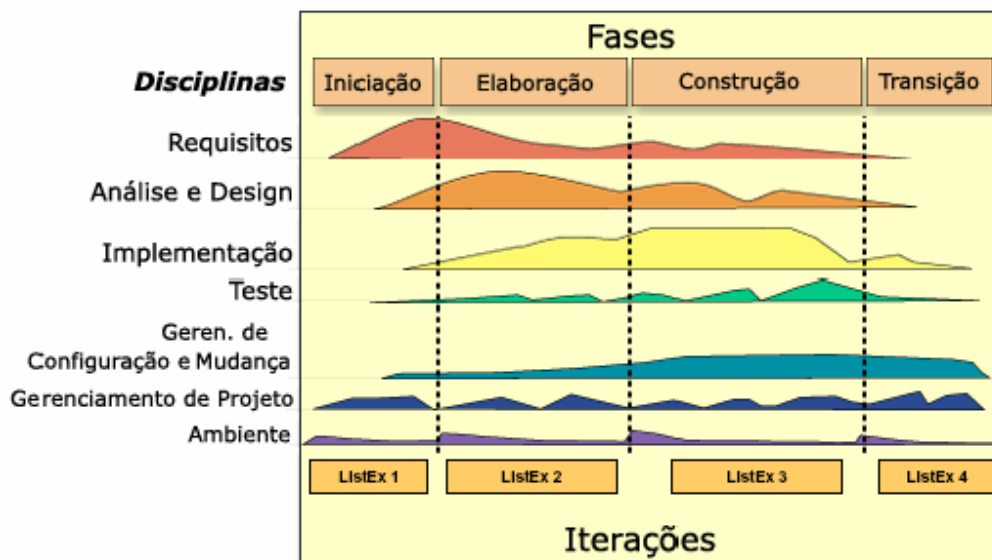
Fases

Disciplinas

Iniciação | Elaboração | Construção | Transição

Requisitos

Análise e Design

Implementação

Teste

Geren. de Configuração e Mudança

Gerenciamento de Projeto

Ambiente

ListEx 1 | ListEx 2 | ListEx 3 | ListEx 4

Iterações